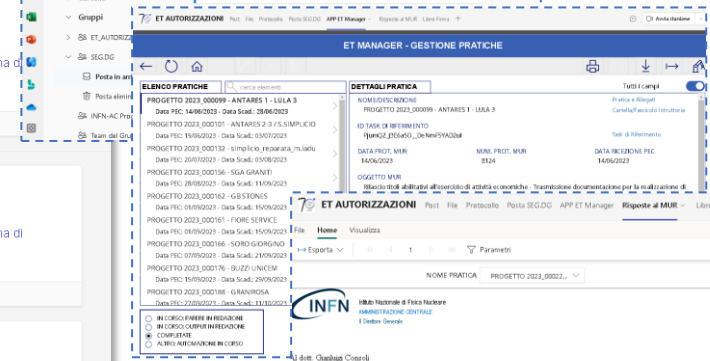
Gruppi
ET_AUTORIZ
SEG.DG
Posta in arr
Posta elimi
INFN-AC Pro
Team del Gru

a di

a di

ET AUTORIZZAZIONI Post File Protocollo Posta SEG.DG APP ET Manager Risposte al MUR Libro Firma
Avvia standard

ET MANAGER - GESTIONE PRATICHE

ELENCO PRATICHE
cerca elementi
PROGETTO 2023_000099 - ANTARES 1 - LULA 3
Data PEC: 14/06/2023 - Data Scad.: 28/06/2023
PROGETTO 2023_000101 - ANTARES 2-3 / S.SIMPLICIO
Data PEC: 19/06/2023 - Data Scad.: 03/07/2023
PROGETTO 2023_000132 - simplicio_reparata_m.ladu
Data PEC: 20/07/2023 - Data Scad.: 03/08/2023
PROGETTO 2023_000156 - SGA GRANITI
Data PEC: 28/08/2023 - Data Scad.: 11/09/2023
PROGETTO 2023_000162 - GBSTONES
Data PEC: 01/09/2023 - Data Scad.: 15/09/2023
PROGETTO 2023_000161 - FIORE SERVICE
Data PEC: 01/09/2023 - Data Scad.: 15/09/2023
PROGETTO 2023_000166 - SORO GIORGINO
Data PEC: 07/09/2023 - Data Scad.: 21/09/2023
PROGETTO 2023_000176 - BUZZI UNICEM
Data PEC: 15/09/2023 - Data Scad.: 29/09/2023
PROGETTO 2023_000188 - GRANIROSA
Data PEC: 27/09/2023 - Data Scad.: 11/10/2023

IN CORSO: PARERE IN REDAZIONE
IN CORSO: OUTPUT IN REDAZIONE
COMPLETATE
ALTRO: AUTOMAZIONE IN CORSO

DETTAGLI PRATICA
Tutti i campi
NOME/DESCRIZIONE
PROGETTO 2023_000099 - ANTARES 1 - LULA 3
Pratica e Allegati
Cartella/Fascicolo Istruttoria
ID TASK DI RIFERIMENTO
rHjamQZ_EI6Ia50__DeNmF5YAD2all
Task di Riferimento
DATA PROT. MUR
14/06/2023
NUM. PROT. MUR
8124
DATA RICEZIONE PEC
14/06/2023
OGGETTO MUR
Rilascio titoli abilitativi all'esercizio di attività economiche - Trasmissione documentazione per la realizzazione di

ET AUTORIZZAZIONI Post File Protocollo Posta SEG.DG APP ET Manager Risposte al MUR Libr
File Home Visualizza
Esporta 1 Parametri
NOME PRATICA PROGETTO 2023_00022...
INFN Istituto Nazionale di Fisica Nucleare
AMMINISTRAZIONE CENTRALE
Il Direttore Generale
Al dott. Gianluigi Consoli